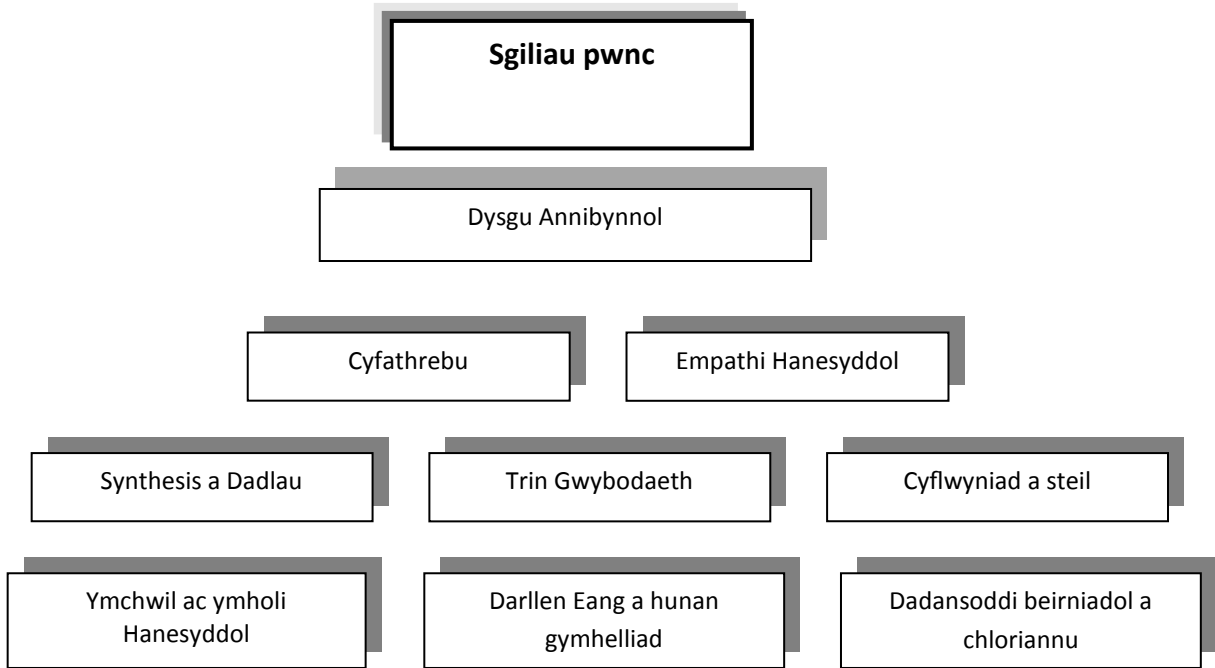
**Sgiliau pwnc**

Dysgu Annibynnol

Cyfathrebu

Empathi Hanesyddol

Synthesis a Dadlau

Trin Gwybodaeth

Cyflwyniad a steil

Ymchwil ac ymholi Hanesyddol

Darllen Eang a hunan gymhelliad

Dadansoddi beirniadol a chloriannu